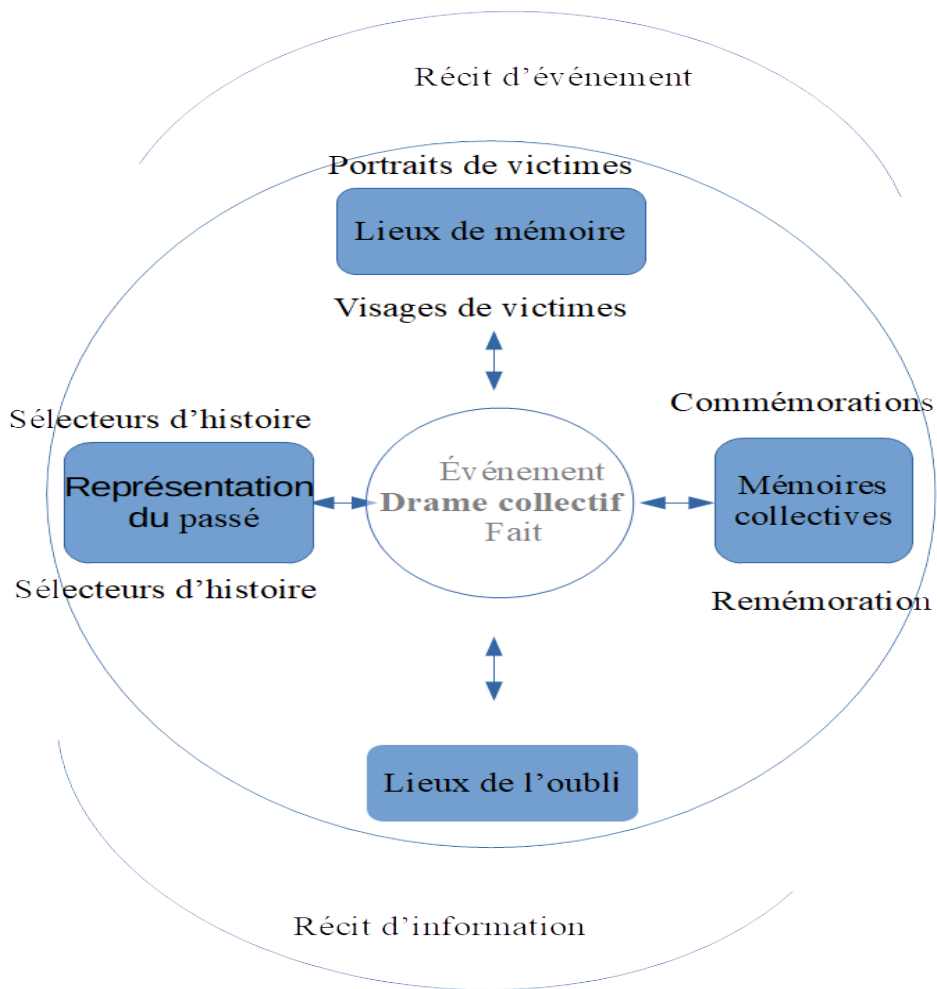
Récit d'événement

Portraits de victimes

Lieux de mémoire

Visages de victimes

Sélecteurs d'histoire

Commémorations

Représentation du passé

Événement
Drame collectif
Fait

Mémoires collectives

Sélecteurs d'histoire

Remémoration

Lieux de l'oubli

Récit d'information